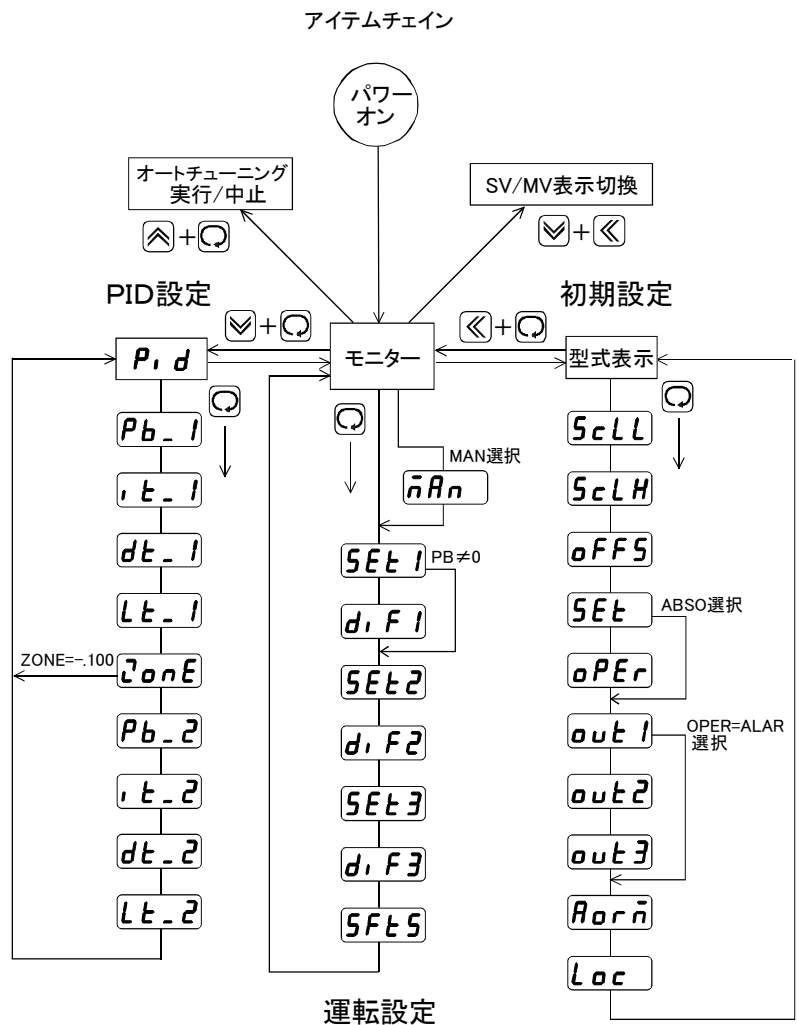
アイテムチェイン

パワーオン

オートチューニング 実行/中止

SV/MV表示切換

PID設定

初期設定

モニター

型式表示

Pid

Pb_1

it_1

dt_1

Lt_1

ZONE=-.100

ZonE

Pb_2

it_2

dt_2

Lt_2

MAN選択

MAn

SEt1

PB≠0

diF1

SEt2

diF2

SEt3

diF3

SFtS

ScLL

ScLH

oFFS

SEt

ABSO選択

oPEr

out1

OPER=ALAR 選択

out2

out3

Aorn

Loc

運転設定